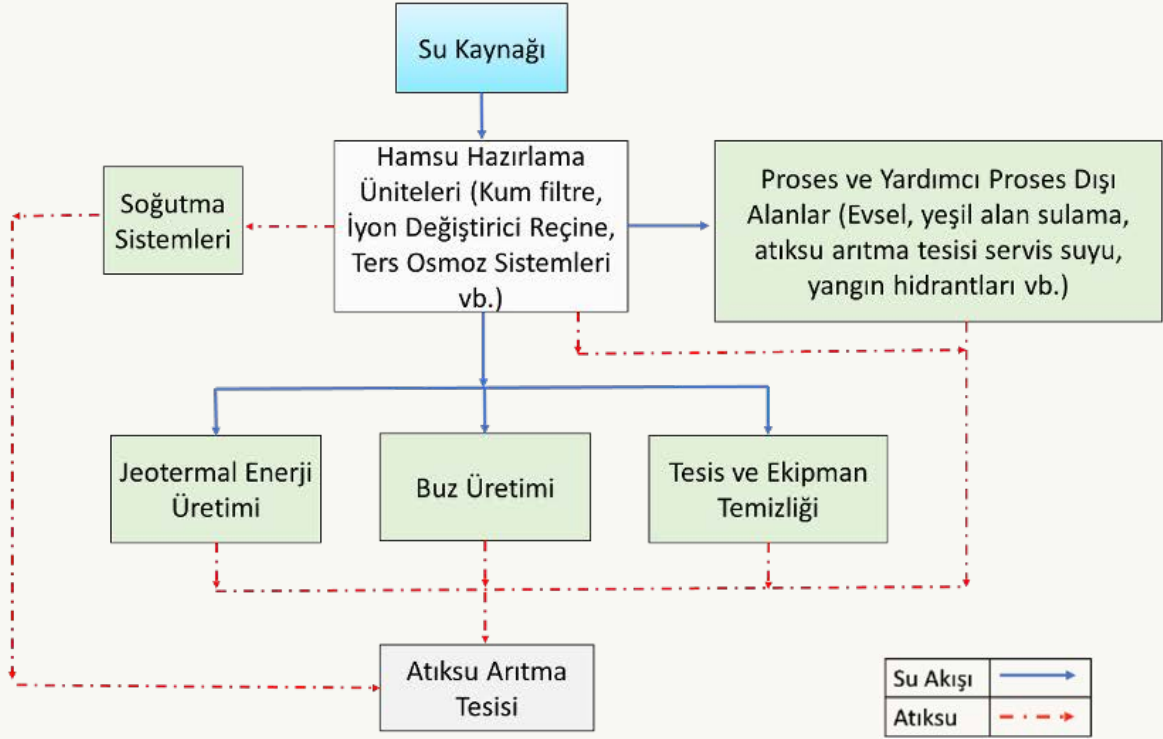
Su Kaynağı

Soğutma Sistemleri

Hamsu Hazırlama Üniteleri (Kum filtre, İyon Değiştirici Reçine, Ters Osmoz Sistemleri vb.)

Proses ve Yardımcı Proses Dışı Alanlar (Evsel, yeşil alan sulama, atıksu arıtma tesisi servis suyu, yangın hidrantları vb.)

Jeotermal Enerji Üretimi

Buz Üretimi

Tesis ve Ekipman Temizliği

Atıksu Arıtma Tesisi

Su Akışı

Atıksu